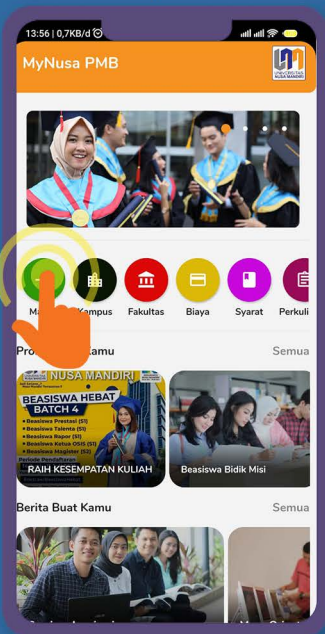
13:56 | 0,7KB/d

MyNusa PMB

UNIVERSITAS NUSA MANDIRI

Ma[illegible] Kampus Fakultas Biaya Syarat Perkuli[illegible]

Pro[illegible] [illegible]amu Semua

NUSA MANDIRI
BEASISWA HEBAT
BATCH 4
Beasiswa Prestasi (S1)
Beasiswa Talenta (S1)
Beasiswa Rapor (S1)
Beasiswa Ketua OSIS (S1)
Beasiswa Magister (S2)
Periode Pendaftaran

RAIH KESEMPATAN KULIAH

Beasiswa Bidik Misi

Berita Buat Kamu Semua